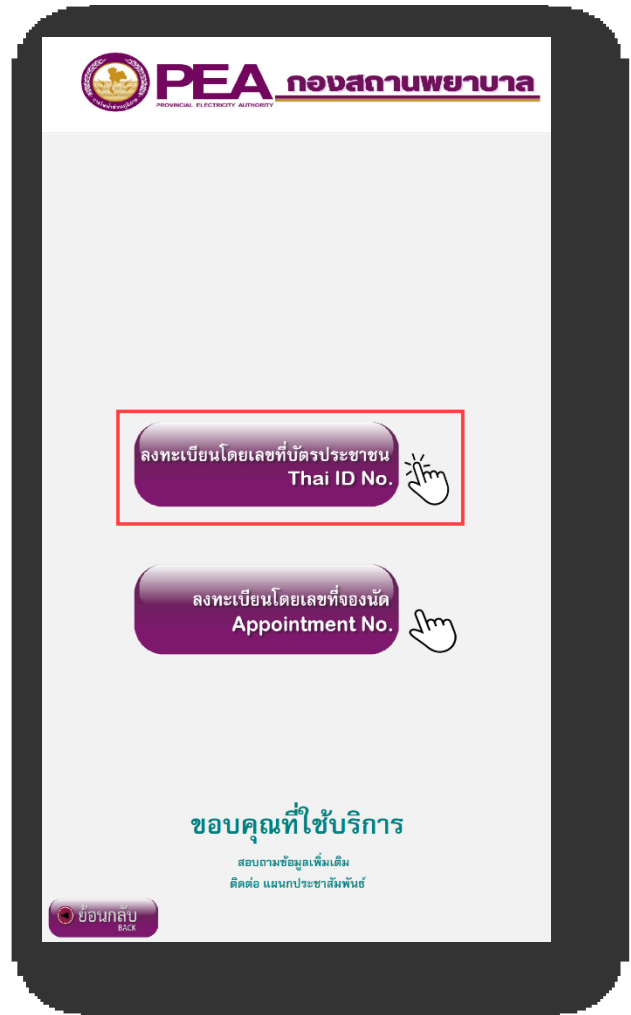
PEA
PROVINCIAL ELECTRICITY AUTHORITY
กองสถานพยาบาล

ลงทะเบียนโดยเลขที่บัตรประชาชน
Thai ID No.

ลงทะเบียนโดยเลขที่จองนัด
Appointment No.

ขอบคุณที่ใช้บริการ
สอบถามข้อมูลเพิ่มเติม
ติดต่อ แผนกประชาสัมพันธ์

ย้อนกลับ
BACK